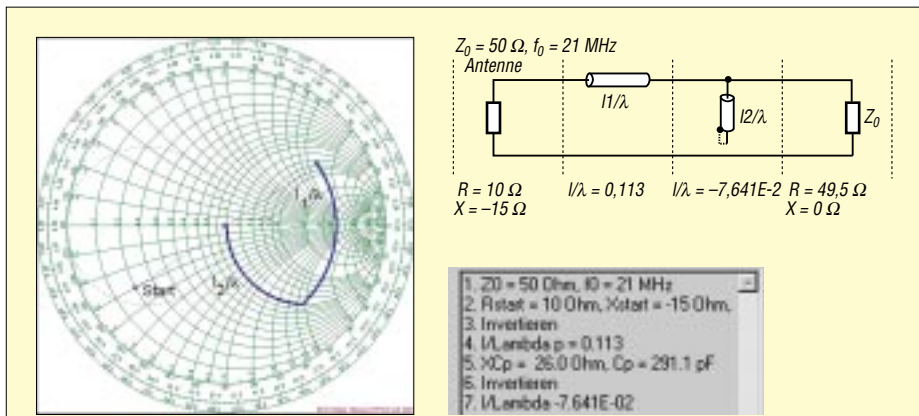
* Start

$l_1/\lambda$

$l_2/\lambda$

$Z_0 = 50\ \Omega$, $f_0 = 21$ MHz

Antenne

$l1/\lambda$

$l2/\lambda$

$Z_0$

$R = 10\ \Omega$
$X = -15\ \Omega$

$l/\lambda = 0{,}113$

$l/\lambda = -7{,}641E-2$

$R = 49{,}5\ \Omega$
$X = 0\ \Omega$

1. Z0 = 50 Ohm, f0 = 21 MHz
2. Rstart = 10 Ohm, Xstart = -15 Ohm
3. Invertieren
4. l/Lambda p = 0.113
5. XCp = 26.0 Ohm, Cp = 291.1 pF
6. Invertieren
7. l/Lambda -7.641E-02